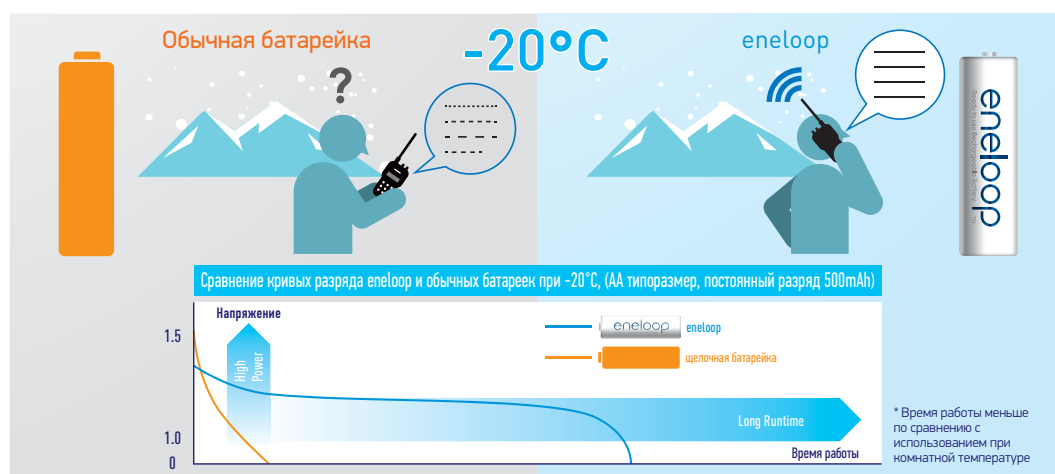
Обычная батарейка

-20°C

eneloop

eneloop

Ready to use Rechargeable Battery

Сравнение кривых разряда eneloop и обычных батареек при -20°C, (AA типоразмер, постоянный разряд 500mAh)

Напряжение

1.5

1.0

0

High Power

eneloop eneloop

щелочная батарейка

Long Runtime

Время работы

* Время работы меньше по сравнению с использованием при комнатной температуре